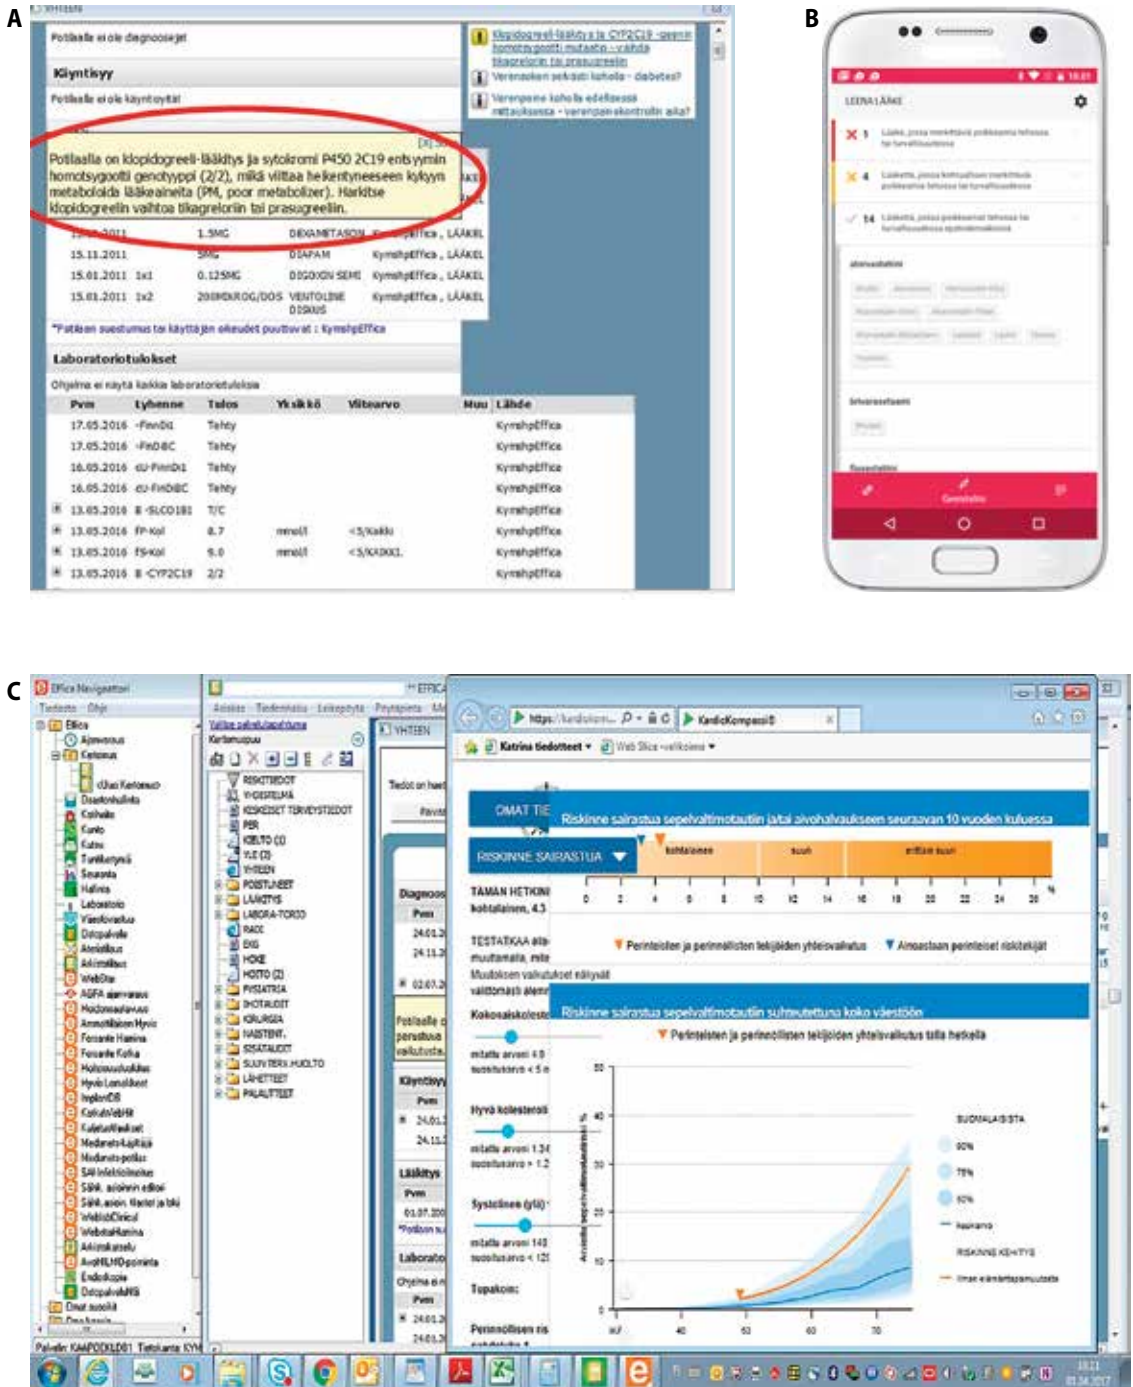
A

YHTEEN

Potilaalla ei ole diagnooseja

Käyntisyy

Potilaalla ei ole käyntisyytä

Klopidogreeli-lääkitys ja CYP2C19 -geenin homotsygootti mutaatio - vaihda tikagreloriin tai prasugreeliin

Verenpaineen seuranta potilaalla - diabetes?

Verenpaine koholla edellisessä mittauksessa - verenpaineen kontrollin aika?

Potilaalla on klopidogreeli-lääkitys ja sytokromi P450 2C19 entsyymin homotsygootti genotyyppi (2/2), mikä viittaa heikentyneeseen kykyyn metaboloida lääkeaineita (PM, poor metabolizer). Harkitse klopidogreelin vaihtoa tikagreloriin tai prasugreeliin.

| | | | | |
|---|---|---|---|---|
| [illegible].2011 | | 1.5MG | DEXAMETASON | KymshpEffica , LÄÄKEL |
| 15.11.2011 | | 5MG | DIAPAM | KymshpEffica , LÄÄKEL |
| 15.01.2011 | 1x1 | 0.125MG | DIGOXIN SEMI | KymshpEffica , LÄÄKEL |
| 15.01.2011 | 1x2 | 200MIKROG/DOS | VENTOLINE DISKUS | KymshpEffica , LÄÄKEL |

*Potilaan suostumus tai käyttäjän oikeudet puuttuvat : KymshpEffica

Laboratoriotulokset

Ohjelma ei näytä kaikkia laboratoriotuloksia

| Pvm | Lyhenne | Tulos | Yksikkö | Viitearvo | Muu | Lähde |
|---|---|---|---|---|---|---|
| 17.05.2016 | -FinnDiL | Tehty | | | | KymshpEffica |
| 17.05.2016 | -FinDBC | Tehty | | | | KymshpEffica |
| 16.05.2016 | dU-FinnDiL | Tehty | | | | KymshpEffica |
| 16.05.2016 | dU-FinDBC | Tehty | | | | KymshpEffica |
| 13.05.2016 | B -SLCO1B1 | T/C | | | | KymshpEffica |
| 13.05.2016 | fP-Kol | 8.7 | mmol/l | <5/Kaikki | | KymshpEffica |
| 13.05.2016 | fS-Kol | 9.0 | mmol/l | <5/KAIKKI. | | KymshpEffica |
| 13.05.2016 | B -CYP2C19 | 2/2 | | | | KymshpEffica |

B

LEENA LÄÄKE

Lääke, jonka merkittävä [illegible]

Lääkettä, jonka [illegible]

14 Lääkettä, jonka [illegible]

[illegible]

Geenitieto

C

Effica Navigaattori

Tiedosto Ohje

Effica
Ajanvaraus
Kertomus
Uusi Kertomus
Diagnoosit
Kotihoito
Kanta
Kuntoutus
Tutkimus
Seuranta
Hallinta
Laboratorio
Vastaanotto
Osto palvelu
Ateriat
Asiakkaat
WebStar
AGFA
Hoitotarvikkeet
Ammattilaisen Hyvis
Fenomix
Hyvis
ImplantDB
WebbiClinical
WebbiaHanna
AvoHILMO
Endoskopia
Oma suosikit

Palvelin: KAAPOEKLD01 Tietokanta: KYM

EFFICA

Valitse palveluyksikkö
Kertomusjuuri

RISKITIEDOT
YHDISTELMÄ
KESKEISET TERVEYSTIEDOT
PER
KELTO
YLE
YHTEEN
POISTUNEET
LAMOTYS
LABORA-TORIO
RADI
EKG
HOKE
HOITO
FYSIATRIA
IHOTAUDIT
KIRURGIA
NASTENT.
SISATAUDIT
SUUN TERV.HUOLTO
LÄHETTEET
PALAUTTEET

YHTEEN

https://kardiokom... KardioKompassi®

Katrina tiedotteet Web Slice -valikoima

OMAT TIE

Riskinne sairastua sepelvaltimotautiin ja/tai aivohalvaukseen seuraavan 10 vuoden kuluessa

RISKINNE SAIRASTUA

kohtalainen suuri erittäin suuri

TÄMÄN HETKINE kohtalainen, 4.3

0 2 4 6 8 10 12 14 16 18 20 22 24 26 %

TESTATKAA alla muuttamalla, mite Muutoksen vaikutukset näkyvät välittömästi alem

Perinteisten ja perinnöllisten tekijöiden yhteisvaikutus Ainoastaan perinteiset riskitekijät

Kokonaiskolest

mitattu arvoi 4.0 suositusarvo < 5 m

Riskinne sairastua sepelvaltimotautiin suhteutettuna koko väestöön

Perinteisten ja perinnöllisten tekijöiden yhteisvaikutus tällä hetkellä

Hyvä kolesteroli

mitattu arvoi 1.34 suositusarvo > 1.2

Systolinen (yl)

mitattu arvoi 140 suositusarvo < 12

Tupakoin:

Perinnöllisen ris

50 40 30 20 10 0

Arvioitu sepelvaltimotautiriski %

40 50 60 70

SUOMALAISISTA
90%
75%
50%
keskiarvo
RISKINNE KEHITYS
ilman elämäntapamuutoksia

Diagnoos
Pvm
24.01.2
24.11.2
02.07.2
Potilaalle o
perustuva
vaikutuste
Käyntisyy
Pvm
24.01.2
24.11.2
Lääkitys
Pvm
01.07.20
*Potilaan s
Laborato
Ohjelma ei n
Pvm
24.01.2
24.01.2

10:31
01.04.2017